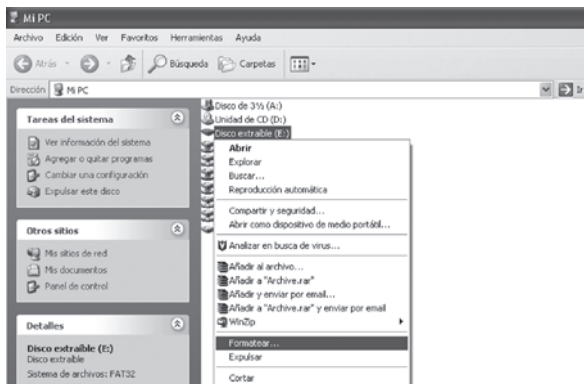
Mi PC

Archivo Edición Ver Favoritos Herramientas Ayuda

Atrás Búsqueda Carpetas

Dirección Mi PC

Ir

Tareas del sistema

Ver información del sistema
Agregar o quitar programas
Cambiar una configuración
Expulsar este disco

Otros sitios

Mis sitios de red
Mis documentos
Panel de control

Detalles

Disco extraíble (E:)
Disco extraíble
Sistema de archivos: FAT32

Disco de 3½ (A:)
Unidad de CD (D:)
Disco extraíble (E:)

Abrir
Explorar
Buscar...
Reproducción automática
Compartir y seguridad...
Abrir como dispositivo de medio portátil...
Analizar en busca de virus...
Añadir al archivo...
Añadir a "Archive.rar"
Añadir y enviar por email...
Añadir a "Archive.rar" y enviar por email
WinZip
Formatear...
Expulsar
Cortar